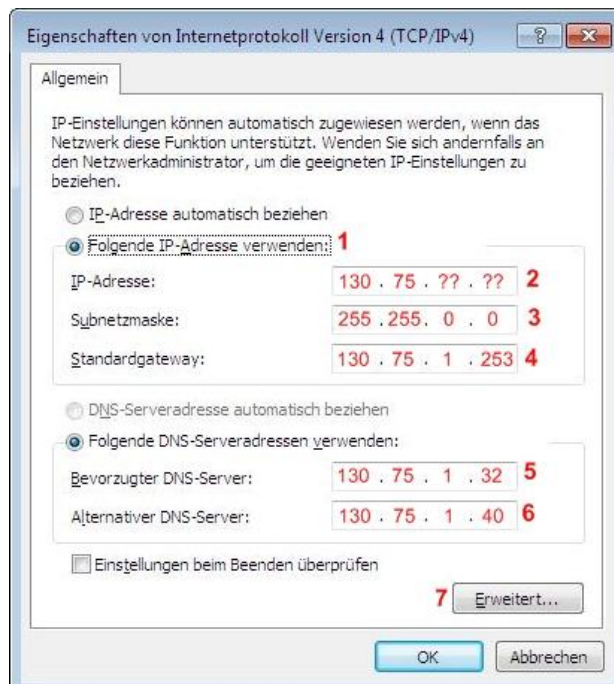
Eigenschaften von Internetprotokoll Version 4 (TCP/IPv4)

?

Allgemein

IP-Einstellungen können automatisch zugewiesen werden, wenn das Netzwerk diese Funktion unterstützt. Wenden Sie sich andernfalls an den Netzwerkadministrator, um die geeigneten IP-Einstellungen zu beziehen.

IP-Adresse automatisch beziehen

Folgende IP-Adresse verwenden: 1

IP-Adresse: 130 . 75 . ?? . ?? 2

Subnetzmaske: 255 . 255 . 0 . 0 3

Standardgateway: 130 . 75 . 1 . 253 4

DNS-Serveradresse automatisch beziehen

Folgende DNS-Serveradressen verwenden:

Bevorzugter DNS-Server: 130 . 75 . 1 . 32 5

Alternativer DNS-Server: 130 . 75 . 1 . 40 6

Einstellungen beim Beenden überprüfen

7 Erweitert...

OK Abbrechen